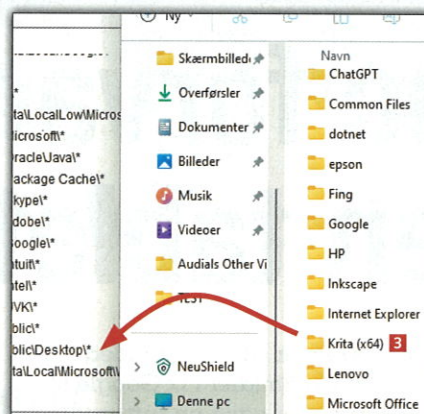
Ny

*
ta\LocalLow\Micros
icrosoft\*
racle\Java\*
ackage Cache\*
kype\*
dobe\*
oogle\*
tuit\*
tel\*
VK\*
blic\*
blic\Desktop\*
ta\Local\Microsoft\

Skærmbilled
Overførsler
Dokumenter
Billeder
Musik
Videoer
Audials Other Vi
TEST
NeuShield
Denne pc

Navn
ChatGPT
Common Files
dotnet
epson
Fing
Google
HP
Inkscape
Internet Explorer
Krita (x64) 3
Lenovo
Microsoft Office